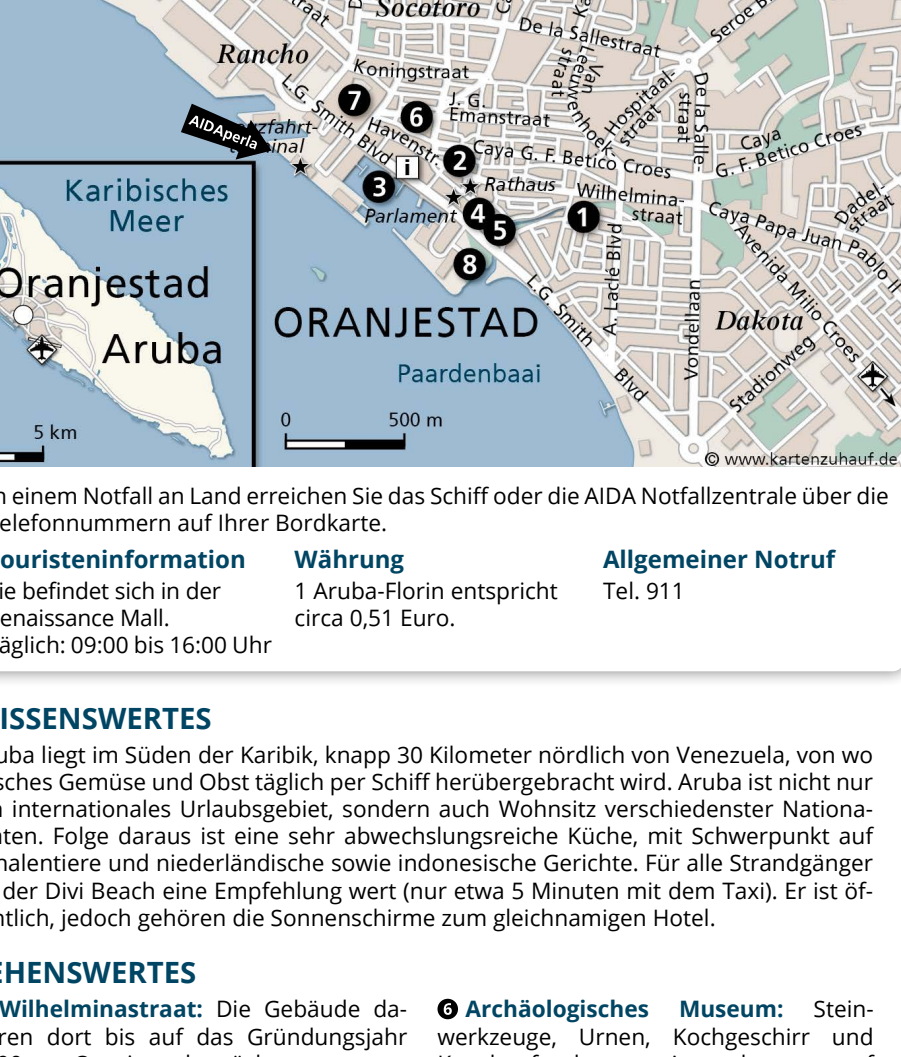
Socotoro
De la Sallestraat
Seroe Bl
Rancho
Koningstraat
Van Leeuwenhoekstraat
Hospitaalstraat
De la Sallestraat
7
6
J. G. Emanstraat
AIDAperla
fahrtinal
L.G. Smith Blvd
Havenstr.
2
Caya G. F. Betico Croes
Caya G. F. Betico Croes
i
3
Rathaus
Wilhelminastraat
1
Dadelstraat
Karibisches Meer
Parlament
4
5
Caya Papa Juan Pablo II
A. Lacle Blvd
8
Avenida Milio Croes
Oranjestad
Aruba
ORANJESTAD
Dakota
L.G. Smith Blvd
Vondellaan
Stadionweg
Paardenbaai
5 km
0
500 m
© www.kartenzuhauf.de

n einem Notfall an Land erreichen Sie das Schiff oder die AIDA Notfallzentrale über die elefonnummern auf Ihrer Bordkarte.

ouristeninformation
ie befindet sich in der enaissance Mall. äglich: 09:00 bis 16:00 Uhr

Währung
1 Aruba-Florin entspricht circa 0,51 Euro.

Allgemeiner Notruf
Tel. 911

ISSENSWERTES
uba liegt im Süden der Karibik, knapp 30 Kilometer nördlich von Venezuela, von wo sches Gemüse und Obst täglich per Schiff herübergebracht wird. Aruba ist nicht nur internationales Urlaubsgebiet, sondern auch Wohnsitz verschiedenster Nationaten. Folge daraus ist eine sehr abwechslungsreiche Küche, mit Schwerpunkt auf nalentiere und niederländische sowie indonesische Gerichte. Für alle Strandgänger der Divi Beach eine Empfehlung wert (nur etwa 5 Minuten mit dem Taxi). Er ist öfntlich, jedoch gehören die Sonnenschirme zum gleichnamigen Hotel.

EHENSWERTES
Wilhelminastraat: Die Gebäude daren dort bis auf das Gründungsjahr

❻ Archäologisches Museum: Steinwerkzeuge, Urnen, Kochgeschirr und